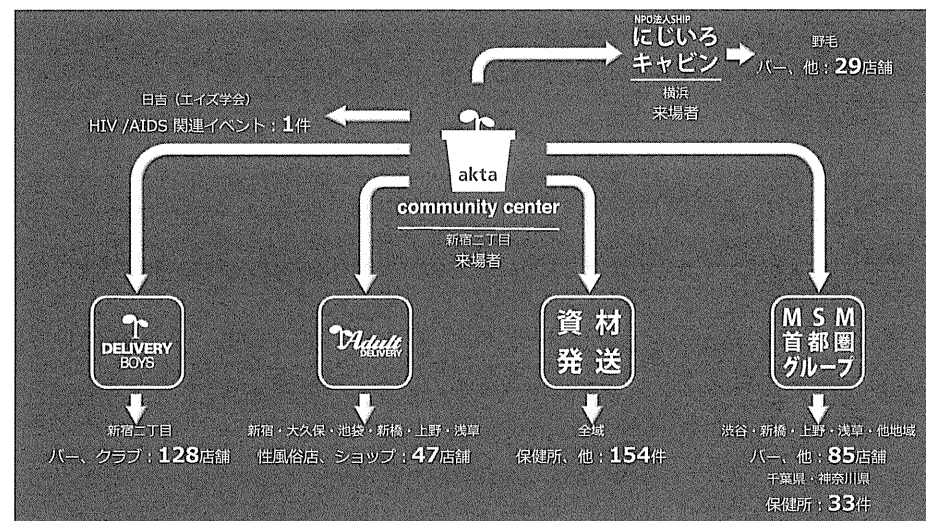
NPO法人SHIP
にじいろ
キャビン
横浜
来場者

野毛
バー、他：29店舗

日吉（エイズ学会）
HIV /AIDS 関連イベント：1件

akta
community center
新宿二丁目
来場者

DELIVERY BOYS
新宿二丁目
バー、クラブ：128店舗

Adult DELIVERY
新宿・大久保・池袋・新橋・上野・浅草
性風俗店、ショップ：47店舗

資材発送
全域
保健所、他：154件

MSM首都圏グループ
渋谷・新橋・上野・浅草・他地域
バー、他：85店舗
千葉県・神奈川県
保健所：33件